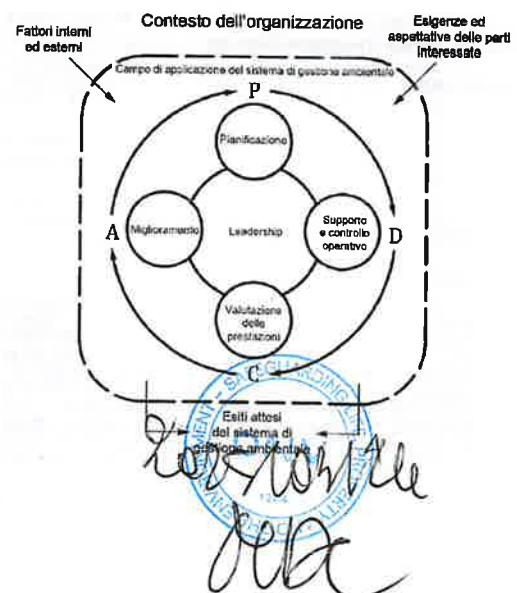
Contesto dell'organizzazione

Fattori interni ed esterni

Esigenze ed aspettative delle parti interessate

Campo di applicazione del sistema di gestione ambientale

P

Pianificazione

A

Miglioramento

Leadership

Supporto e controllo operativo

D

Valutazione delle prestazioni

C

Esiti attesi del sistema di gestione ambientale

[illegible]